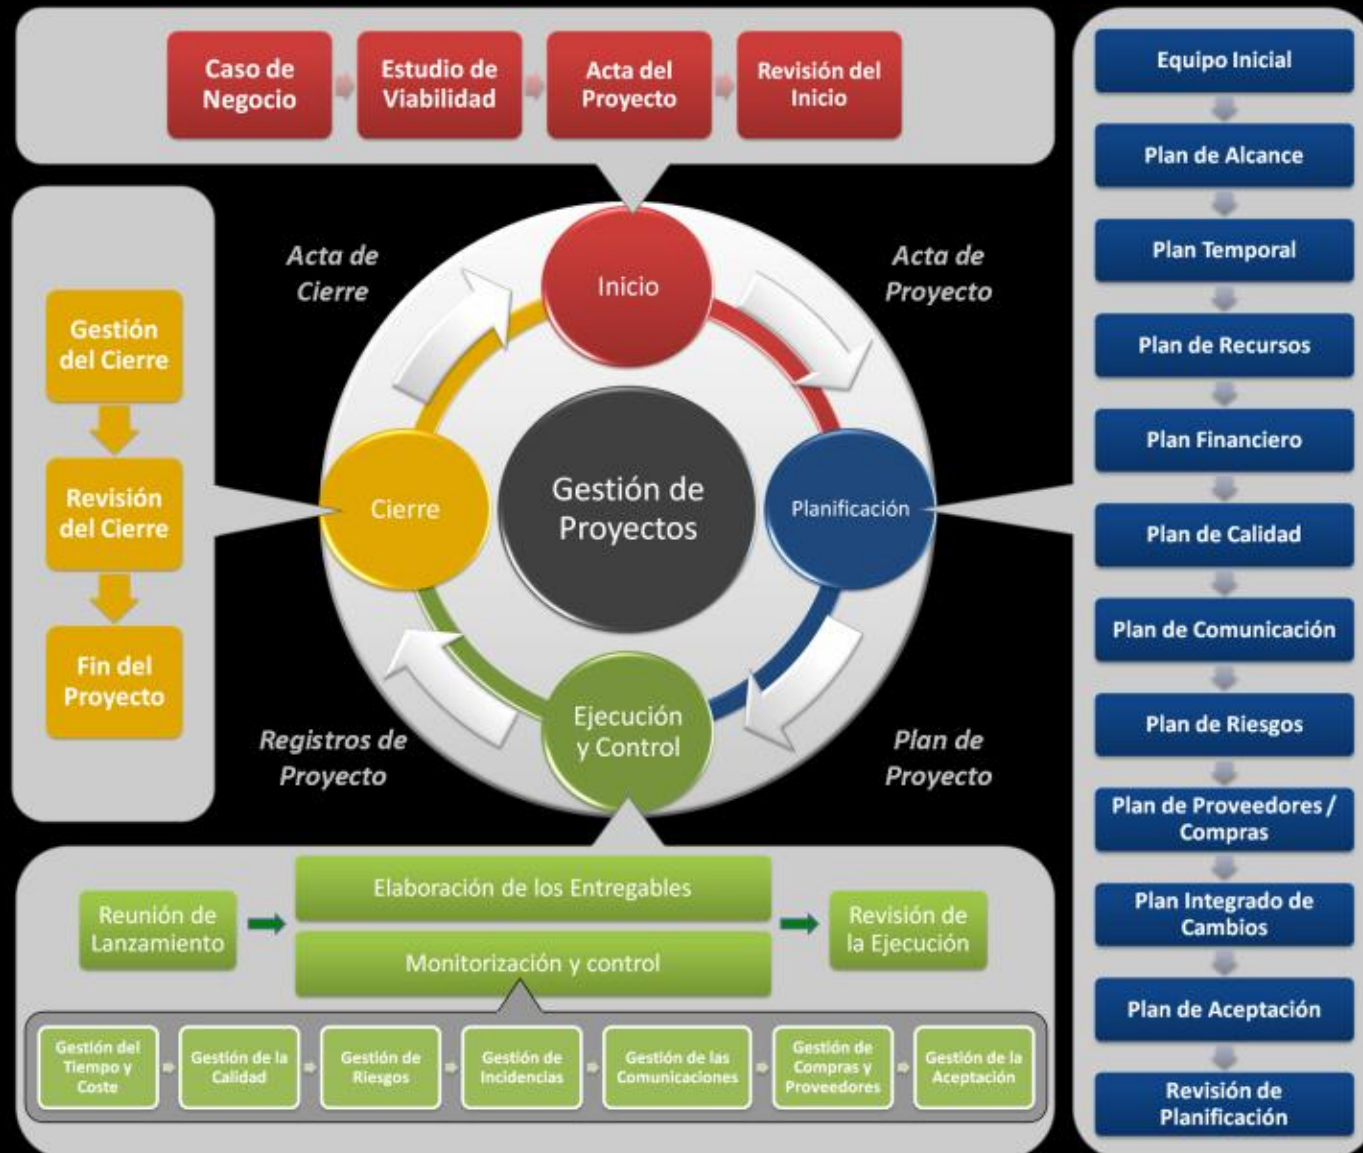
Caso de Negocio

Estudio de Viabilidad

Acta del Proyecto

Revisión del Inicio

Equipo Inicial

Plan de Alcance

Plan Temporal

Plan de Recursos

Plan Financiero

Plan de Calidad

Plan de Comunicación

Plan de Riesgos

Plan de Proveedores / Compras

Plan Integrado de Cambios

Plan de Aceptación

Revisión de Planificación

Acta de Cierre

Inicio

Acta de Proyecto

Gestión del Cierre

Revisión del Cierre

Fin del Proyecto

Cierre

Gestión de Proyectos

Planificación

Ejecución y Control

Registros de Proyecto

Plan de Proyecto

Reunión de Lanzamiento

Elaboración de los Entregables

Monitorización y control

Revisión de la Ejecución

Gestión del Tiempo y Coste

Gestión de la Calidad

Gestión de Riesgos

Gestión de Incidencias

Gestión de las Comunicaciones

Gestión de Compras y Proveedores

Gestión de la Aceptación